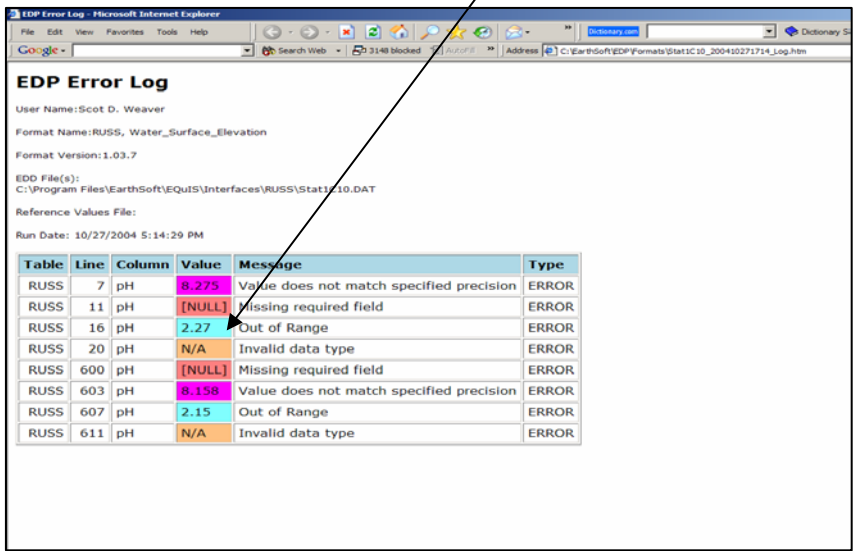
EDP Error Log - Microsoft Internet Explorer

File Edit View Favorites Tools Help

Dictionary.com

Dictionary S

Google

Search Web

3148 blocked

AutoFill

Address C:\EarthSoft\EDP\Formats\Stat1C10_200410271714_Log.htm

EDP Error Log

User Name:Scot D. Weaver

Format Name:RUSS, Water_Surface_Elevation

Format Version:1.03.7

EDD File(s):
C:\Program Files\EarthSoft\EQuIS\Interfaces\RUSS\Stat1C10.DAT

Reference Values File:

Run Date: 10/27/2004 5:14:29 PM

| Table | Line | Column | Value | Message | Type |
|---|---|---|---|---|---|
| RUSS | 7 | pH | 8.275 | Value does not match specified precision | ERROR |
| RUSS | 11 | pH | [NULL] | Missing required field | ERROR |
| RUSS | 16 | pH | 2.27 | Out of Range | ERROR |
| RUSS | 20 | pH | N/A | Invalid data type | ERROR |
| RUSS | 600 | pH | [NULL] | Missing required field | ERROR |
| RUSS | 603 | pH | 8.158 | Value does not match specified precision | ERROR |
| RUSS | 607 | pH | 2.15 | Out of Range | ERROR |
| RUSS | 611 | pH | N/A | Invalid data type | ERROR |